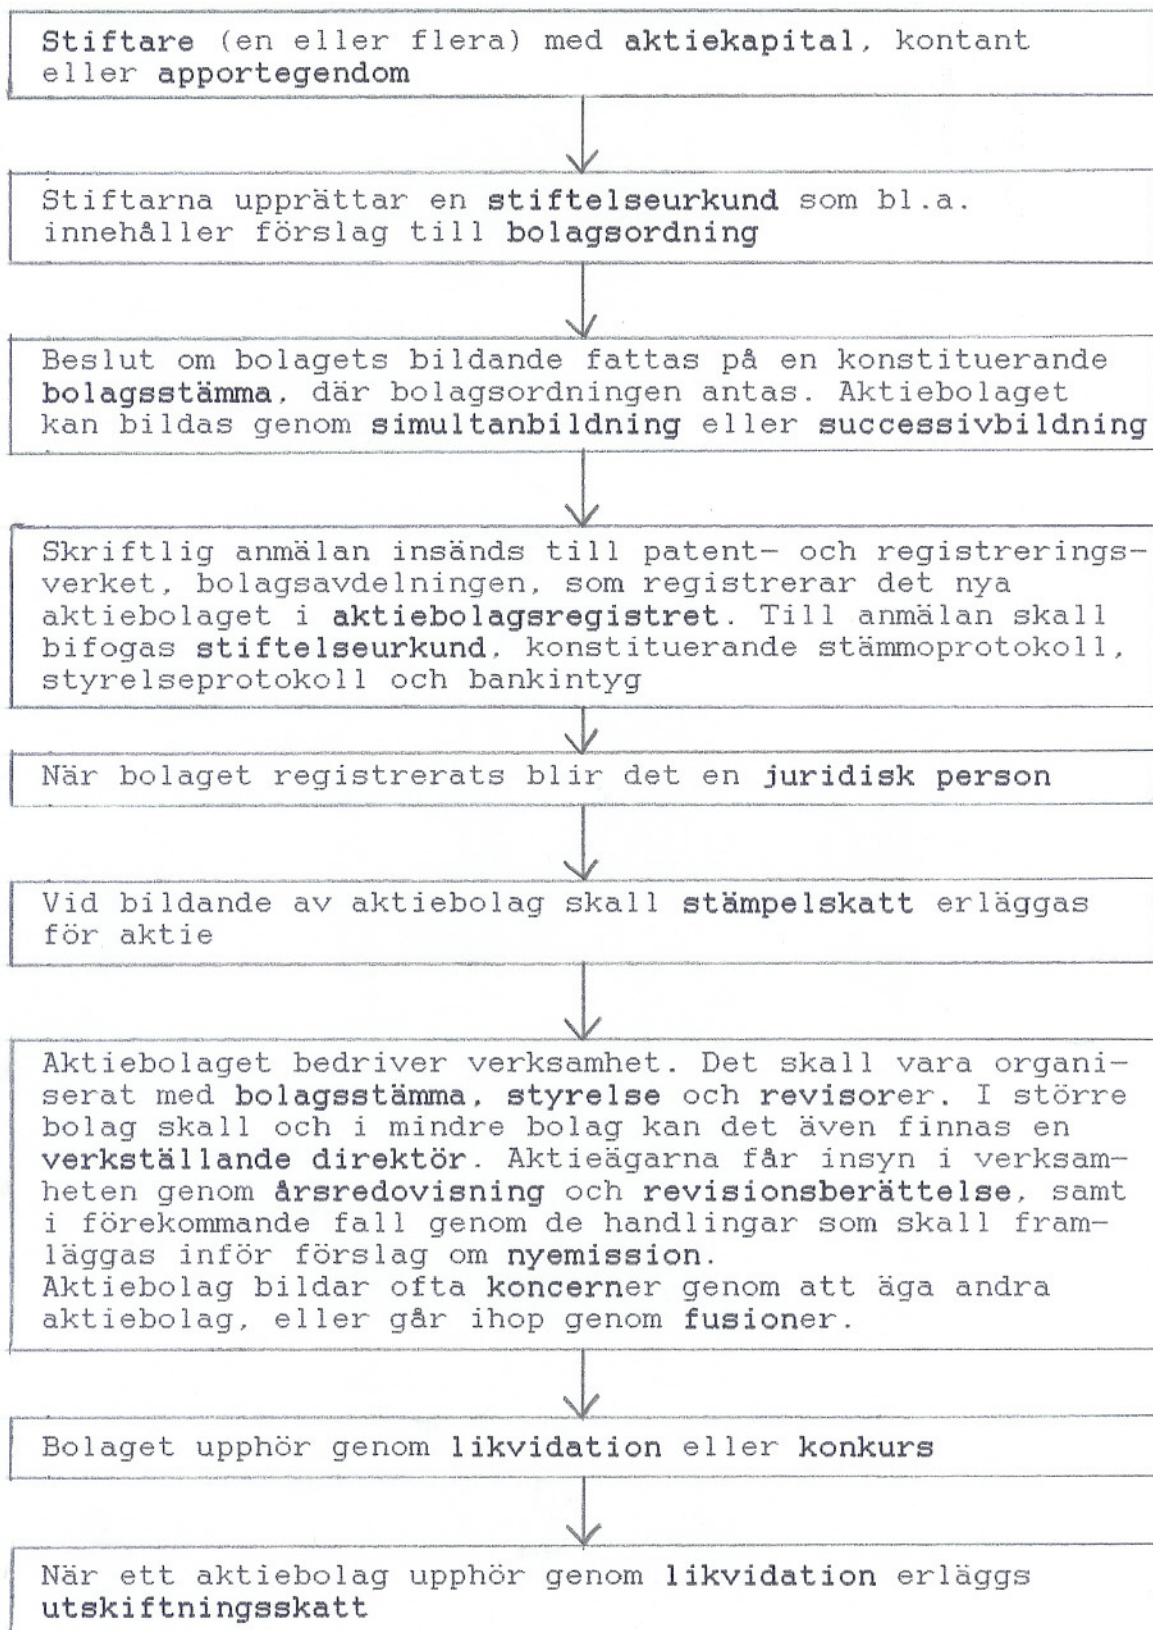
Stiftare (en eller flera) med aktiekapital, kontant eller apportegendom

Stiftarna upprättar en stiftelseurkund som bl.a. innehåller förslag till bolagsordning

Beslut om bolagets bildande fattas på en konstituerande bolagsstämma, där bolagsordningen antas. Aktiebolaget kan bildas genom simultanbildning eller successivbildning

Skriftlig anmälan insänds till patent- och registreringsverket, bolagsavdelningen, som registrerar det nya aktiebolaget i aktiebolagsregistret. Till anmälan skall bifogas stiftelseurkund, konstituerande stämmoprotokoll, styrelseprotokoll och bankintyg

När bolaget registrerats blir det en juridisk person

Vid bildande av aktiebolag skall stämpelskatt erläggas för aktie

Aktiebolaget bedriver verksamhet. Det skall vara organiserat med bolagsstämma, styrelse och revisorer. I större bolag skall och i mindre bolag kan det även finnas en verkställande direktör. Aktieägarna får insyn i verksamheten genom årsredovisning och revisionsberättelse, samt i förekommande fall genom de handlingar som skall framläggas inför förslag om nyemission.
Aktiebolag bildar ofta koncerner genom att äga andra aktiebolag, eller går ihop genom fusioner.

Bolaget upphör genom likvidation eller konkurs

När ett aktiebolag upphör genom likvidation erläggs utskiftningsskatt